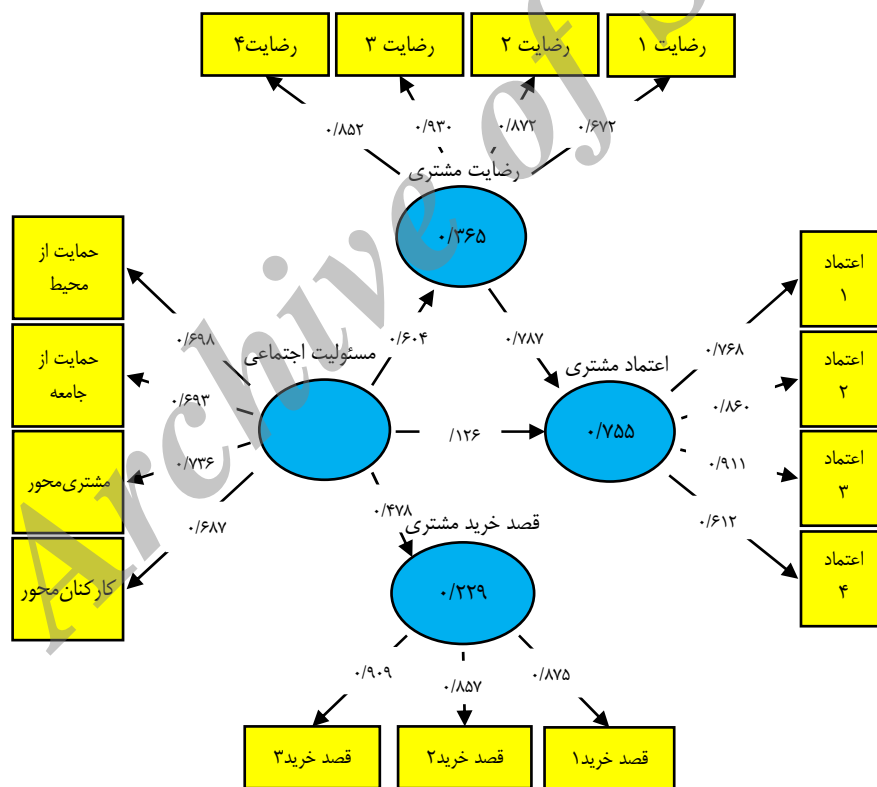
رضایت۴
رضایت ۳
رضایت ۲
رضایت ۱

۰/۸۵۲
۰/۹۳۰
۰/۸۷۲
۰/۶۷۲

رضایت مشتری
۰/۳۶۵

حمایت از محیط
حمایت از جامعه
مشتری‌محور
کارکنان‌محور

۰/۶۹۸
۰/۶۹۳
۰/۷۳۶
۰/۶۸۷

مسئولیت اجتماعی
۰/۶۰۴
۰/۷۸۷
/۱۲۶
۰/۴۷۸

اعتماد مشتری
۰/۷۵۵

۰/۷۶۸
۰/۸۶۰
۰/۹۱۱
۰/۶۱۲

اعتماد ۱
اعتماد ۲
اعتماد ۳
اعتماد ۴

قصد خرید مشتری
۰/۲۲۹

۰/۹۰۹
۰/۸۵۷
۰/۸۷۵

قصد خرید۳
قصد خرید۲
قصد خرید۱

Archive of